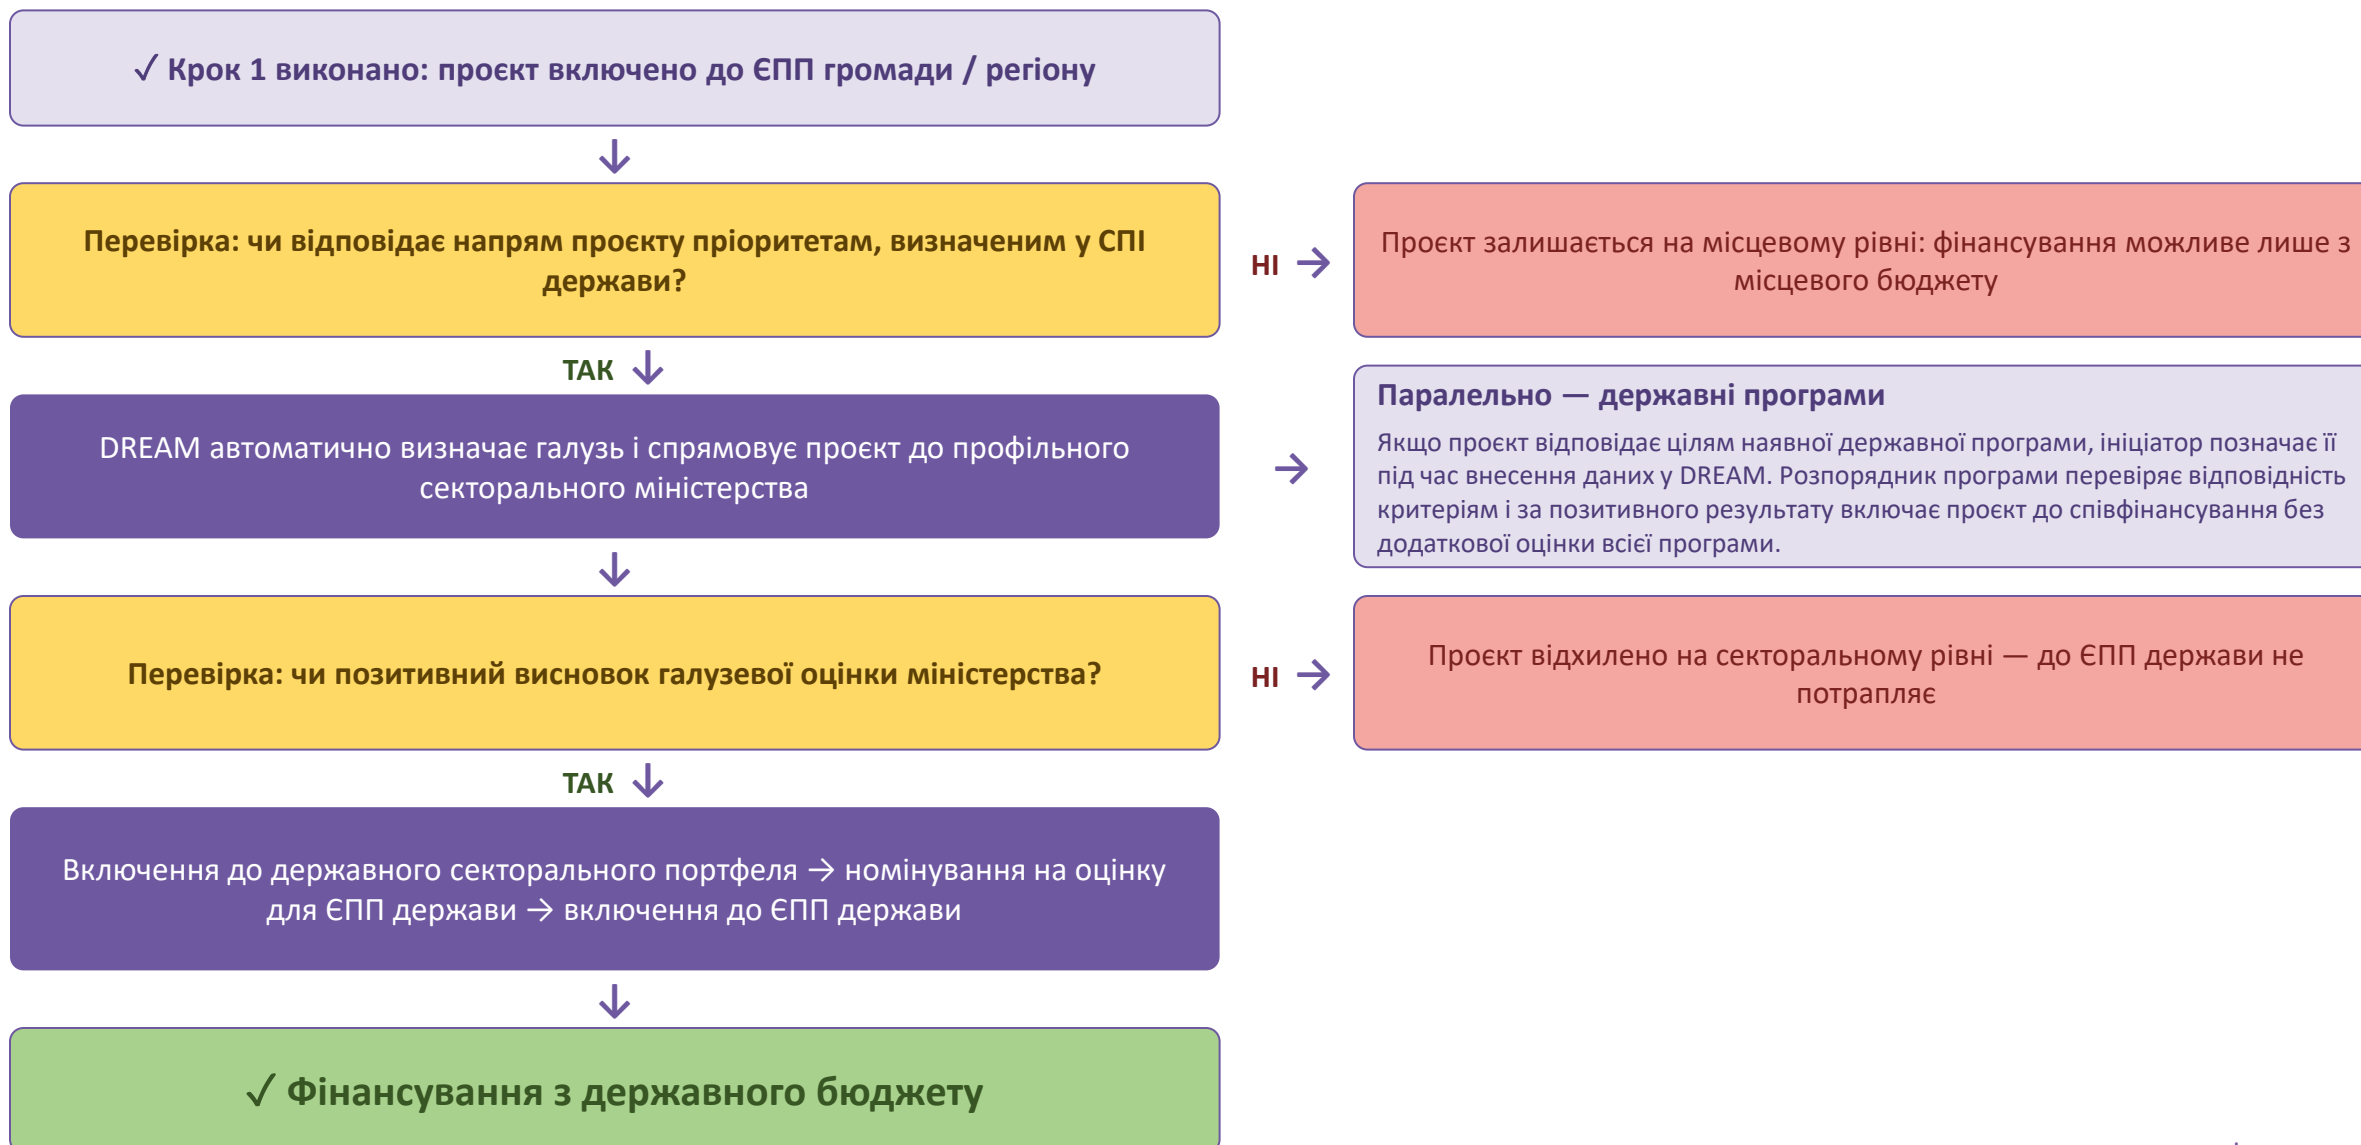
✓ Крок 1 виконано: проєкт включено до ЄПП громади / регіону

↓

Перевірка: чи відповідає напрям проєкту пріоритетам, визначеним у СПІ держави?

НІ →

Проєкт залишається на місцевому рівні: фінансування можливе лише з місцевого бюджету

ТАК ↓

DREAM автоматично визначає галузь і спрямовує проєкт до профільного секторального міністерства

→

Паралельно — державні програми

Якщо проєкт відповідає цілям наявної державної програми, ініціатор позначає її під час внесення даних у DREAM. Розпорядник програми перевіряє відповідність критеріям і за позитивного результату включає проєкт до співфінансування без додаткової оцінки всієї програми.

↓

Перевірка: чи позитивний висновок галузевої оцінки міністерства?

НІ →

Проєкт відхилено на секторальному рівні — до ЄПП держави не потрапляє

ТАК ↓

Включення до державного секторального портфеля → номінування на оцінку для ЄПП держави → включення до ЄПП держави

↓

✓ Фінансування з державного бюджету